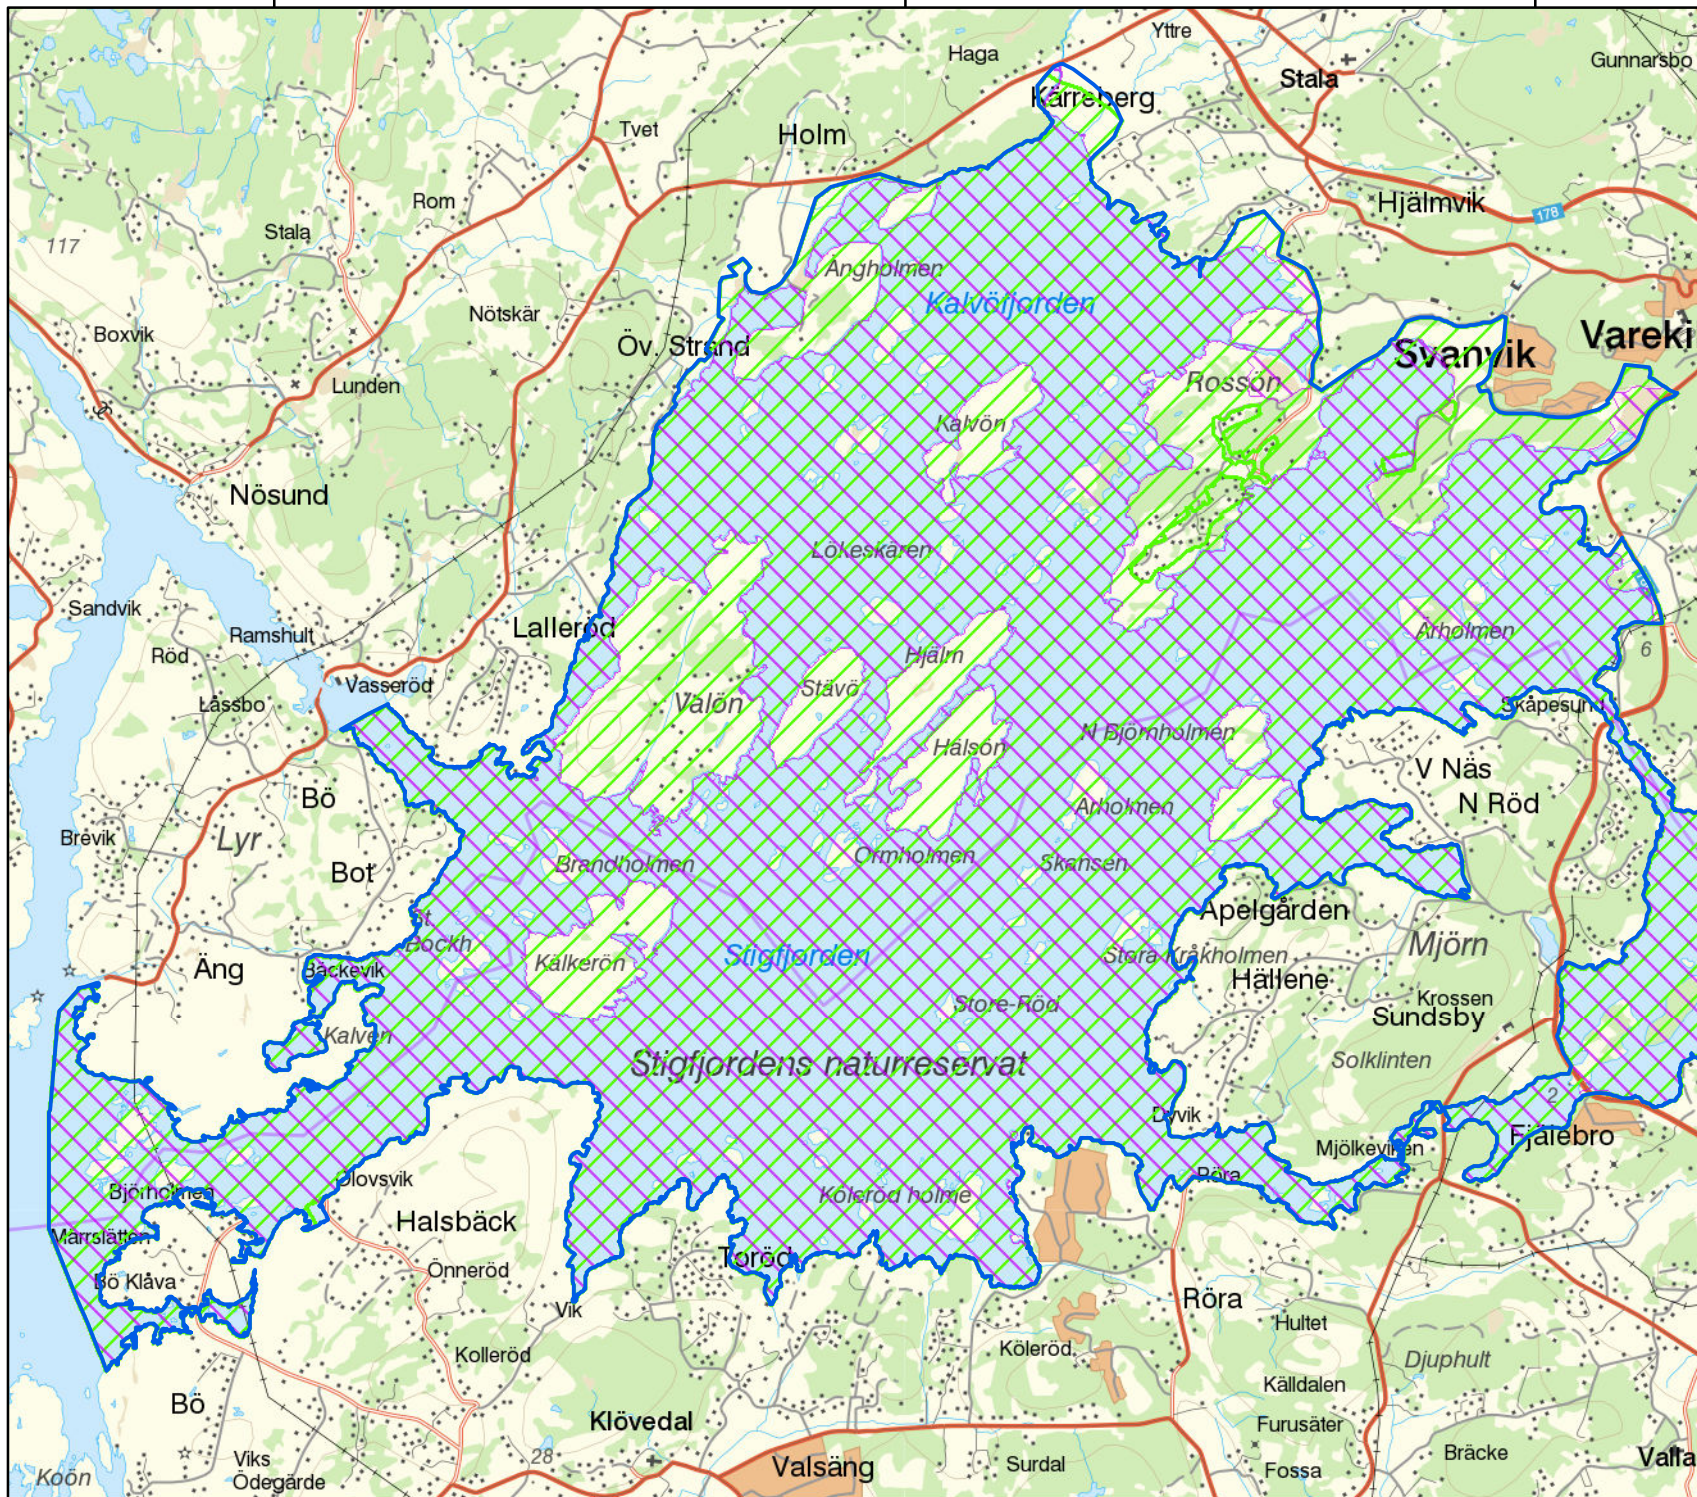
Yttre
Haga
Gunnarsbo
Kärreberg
Stala
Tvet
Holm
Hjälmvik
178
Rom
Stala
117
Anghólmen
Kalvöfjorden
Nötskär
Boxvik
Öv. Strand
Svanvik
Vareki
Lunden
Rossön
Kalvön
Nösund
Lökeskären
Sandvik
Ramshult
Lalleröd
Arholmen
Röd
Hjälm
6
Vasseröd
Lässbo
Valön
Stävö
Skåpesund
Hälsön
N Björnholmen
V Näs
Bö
N Röd
Brevik
Lyr
Arholmen
Bot
Brandholmen
Ormholmen
Skansen
Apelgården
Bockh
Mjörn
Äng
Bäckevik
Kälkerön
Stigfjorden
Stora Kråkholmen
Hällene
Krossen
Store Röd
Sundsby
Kalven
Stigfjordens naturreservat
Solklinten
Dyvik
2
Mjölkeviken
Fjälebro
Björnholmen
Olovsvik
Röra
Kolleröd holme
Marstätten
Halsbäck
Bö Klåva
Önneröd
Toröd
Röra
Vik
Hultet
Kolleröd
Köleröd
Djuphult
Bö
Källdalen
Klövedal
Furusäter
Viks
28
Valsäng
Surdal
Bräcke
Koön
Ödegärde
Fossa
Valla